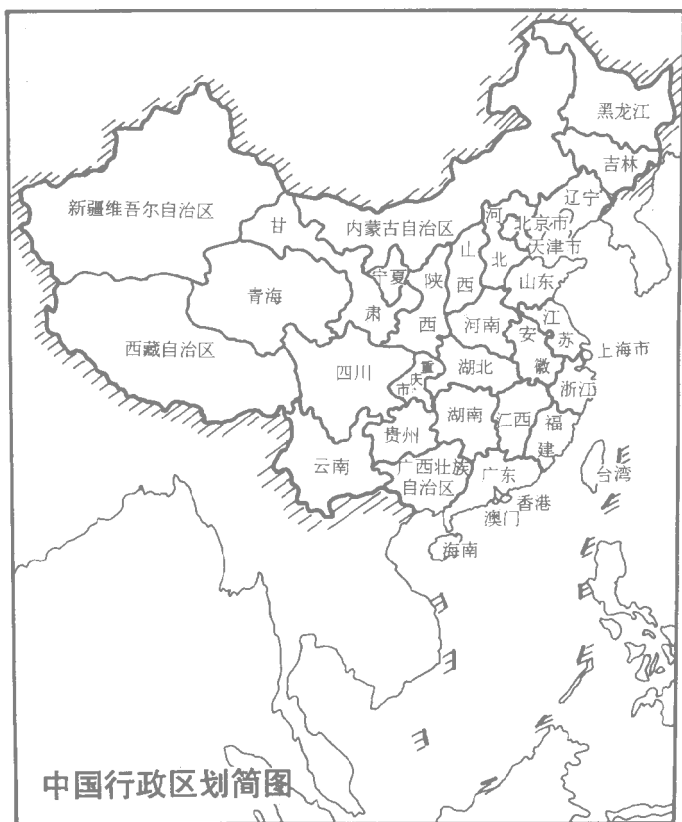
黑龙江
吉林
辽宁
新疆维吾尔自治区
甘
内蒙古自治区
河
北京市
天津市
山
北
宁夏
陕
西
山东
青海
肃
西
河南
江
安
苏
上海市
西藏自治区
四川
重
庆
市
湖北
徽
浙江
湖南
江西
福
贵州
建
云南
广西壮族
自治区
广东
台湾
香港
澳门
海南
中国行政区划简图